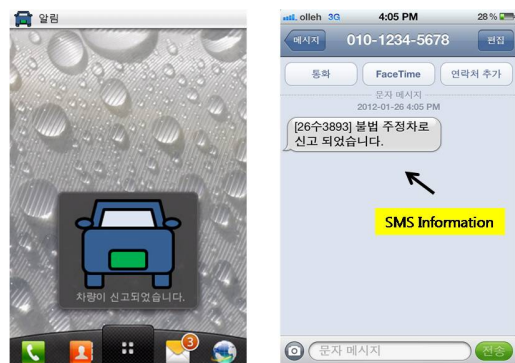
알림

차량이 신고되었습니다.

3

olleh 3G 4:05 PM 28 %

메시지 010-1234-5678 편집

통화 FaceTime 연락처 추가

문자 메시지
2012-01-26 4:05 PM

[26수3893] 불법 주정차로 신고 되었습니다.

SMS Information

문자 메시지 전송